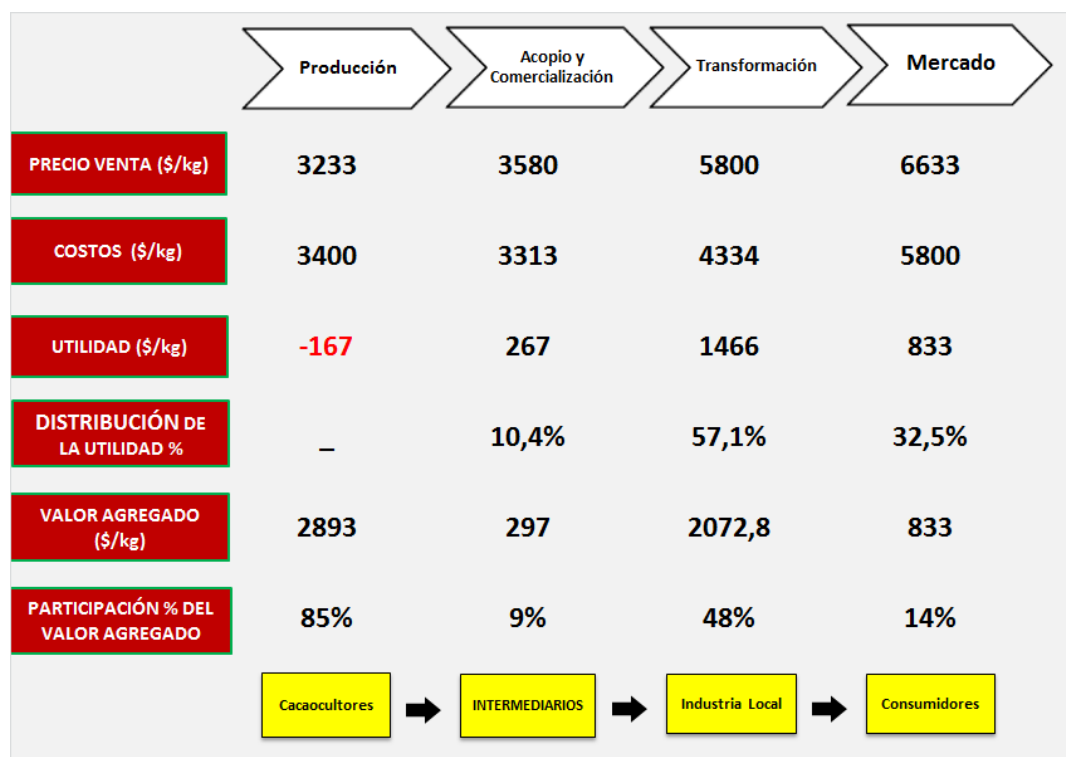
|  | Producción | Acopio y Comercialización | Transformación | Mercado |
|---|---|---|---|---|
| PRECIO VENTA ($/kg) | 3233 | 3580 | 5800 | 6633 |
| COSTOS ($/kg) | 3400 | 3313 | 4334 | 5800 |
| UTILIDAD ($/kg) | -167 | 267 | 1466 | 833 |
| DISTRIBUCIÓN DE LA UTILIDAD % | _ | 10,4% | 57,1% | 32,5% |
| VALOR AGREGADO ($/kg) | 2893 | 297 | 2072,8 | 833 |
| PARTICIPACIÓN % DEL VALOR AGREGADO | 85% | 9% | 48% | 14% |

Cacaocultores → INTERMEDIARIOS → Industria Local → Consumidores